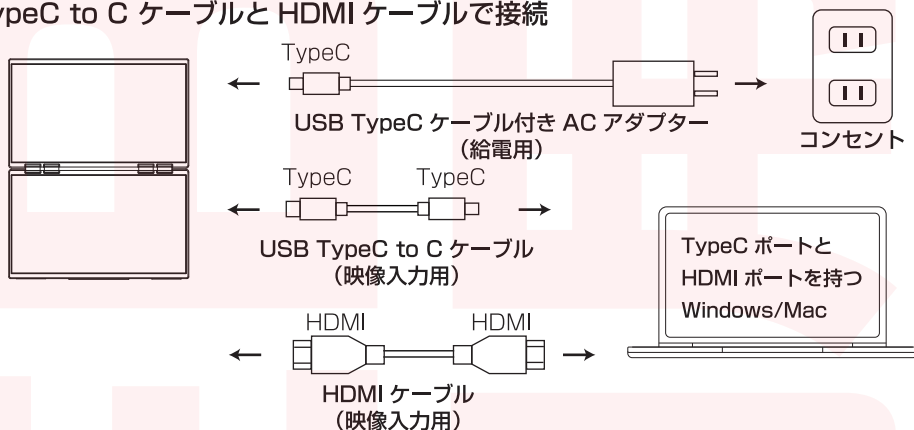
ypeC to C ケーブルと HDMI ケーブルで接続

TypeC

USB TypeC ケーブル付き AC アダプター
（給電用）

コンセント

TypeC TypeC

USB TypeC to C ケーブル
（映像入力用）

TypeC ポートと
HDMI ポートを持つ
Windows/Mac

HDMI HDMI

HDMI ケーブル
（映像入力用）